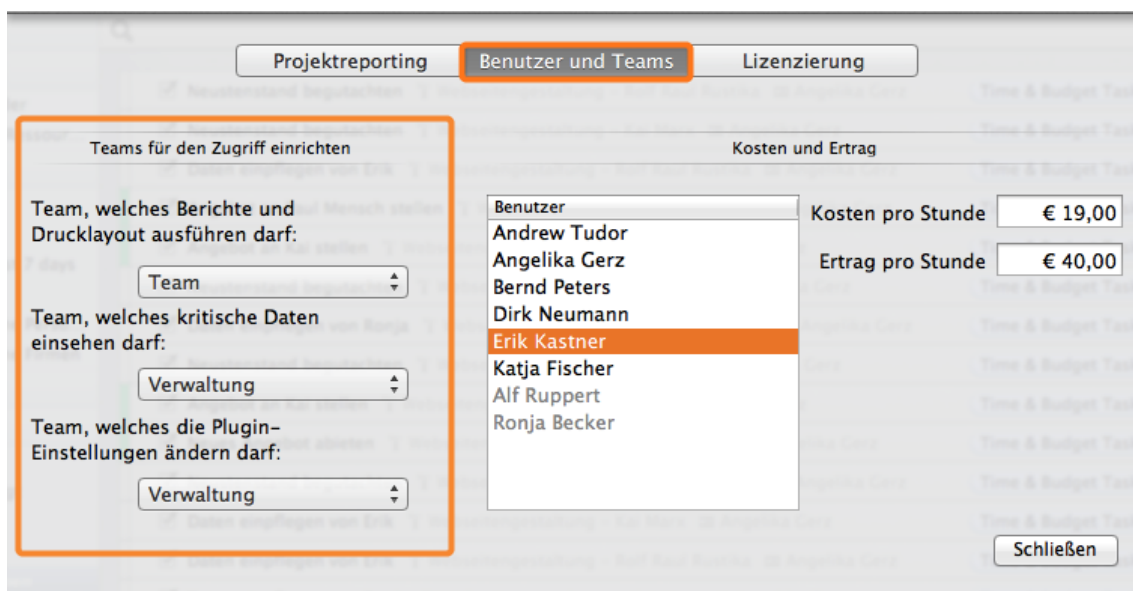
Projektreporting | Benutzer und Teams | Lizenzierung

Teams für den Zugriff einrichten

Team, welches Berichte und Drucklayout ausführen darf:

Team

Team, welches kritische Daten einsehen darf:

Verwaltung

Team, welches die Plugin-Einstellungen ändern darf:

Verwaltung

Kosten und Ertrag

| Benutzer |
|---|
| Andrew Tudor |
| Angelika Gerz |
| Bernd Peters |
| Dirk Neumann |
| Erik Kastner |
| Katja Fischer |
| Alf Ruppert |
| Ronja Becker |

Kosten pro Stunde € 19,00

Ertrag pro Stunde € 40,00

Schließen